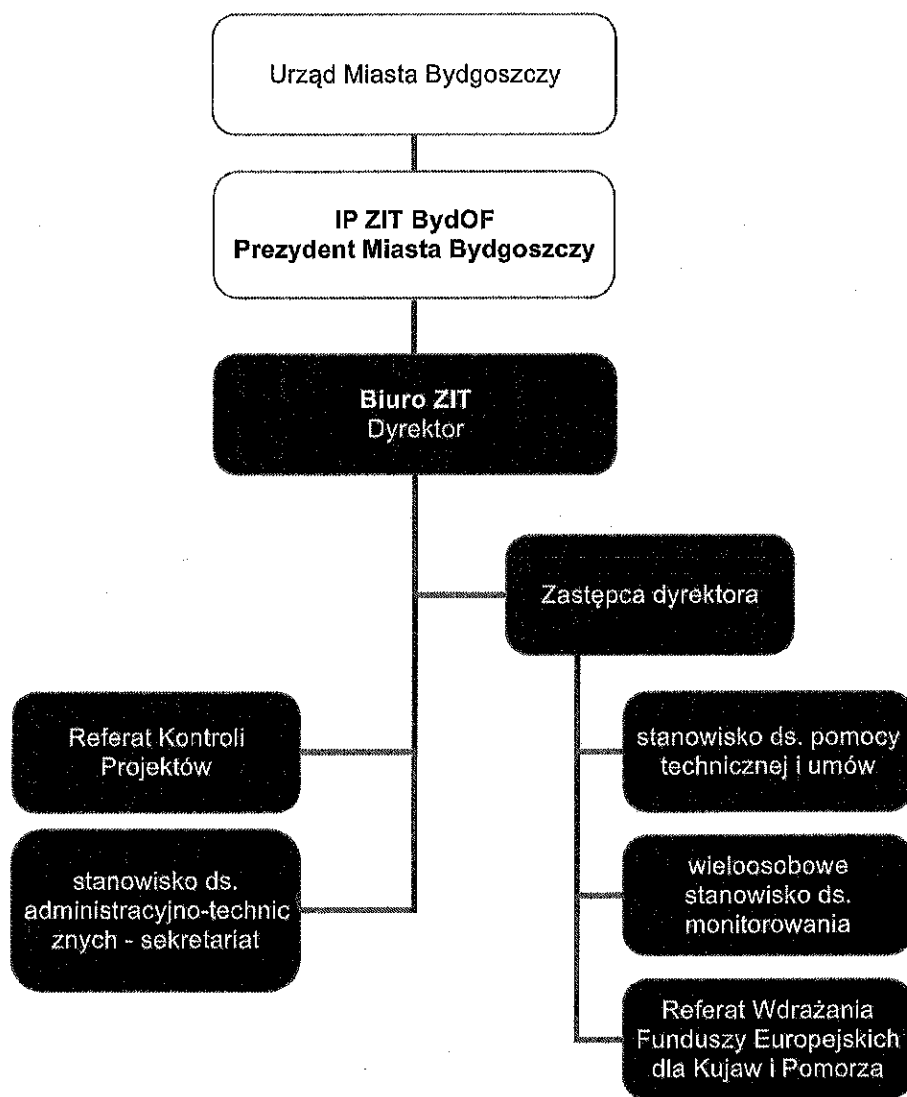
Urząd Miasta Bydgoszczy

IP ZIT BydOF
Prezydent Miasta Bydgoszczy

Biuro ZIT
Dyrektor

Zastępca dyrektora

Referat Kontroli Projektów

stanowisko ds. administracyjno-technicznych - sekretariat

stanowisko ds. pomocy technicznej i umów

wieloosobowe stanowisko ds. monitorowania

Referat Wdrażania Funduszy Europejskich dla Kujaw i Pomorza